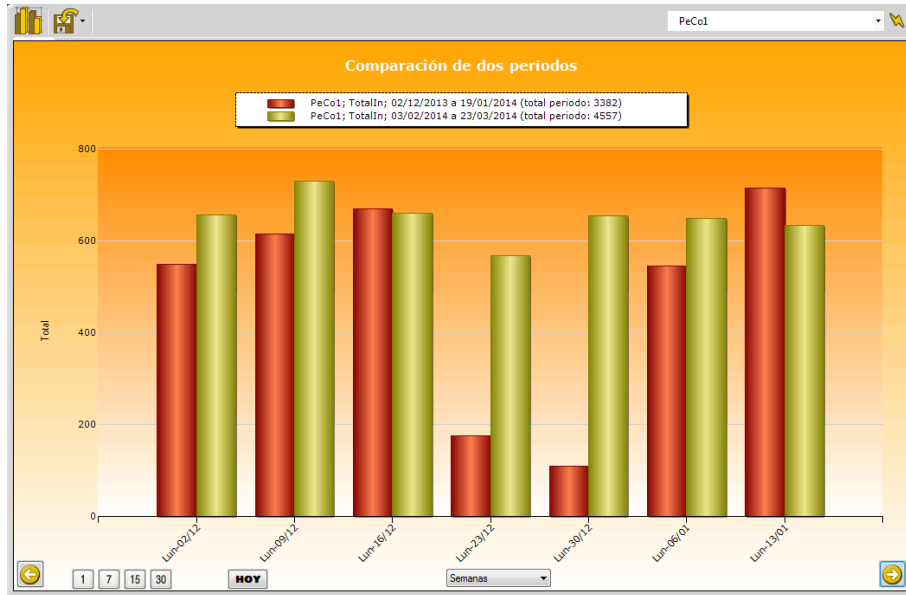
PeCo1

Comparación de dos períodos

PeCo1; TotalIn; 02/12/2013 a 19/01/2014 (total periodo: 3382)
PeCo1; TotalIn; 03/02/2014 a 23/03/2014 (total periodo: 4557)

Total

800
600
400
200
0

Lun-02/12
Lun-09/12
Lun-16/12
Lun-23/12
Lun-30/12
Lun-06/01
Lun-13/01

1 7 15 30 HOY Semanas